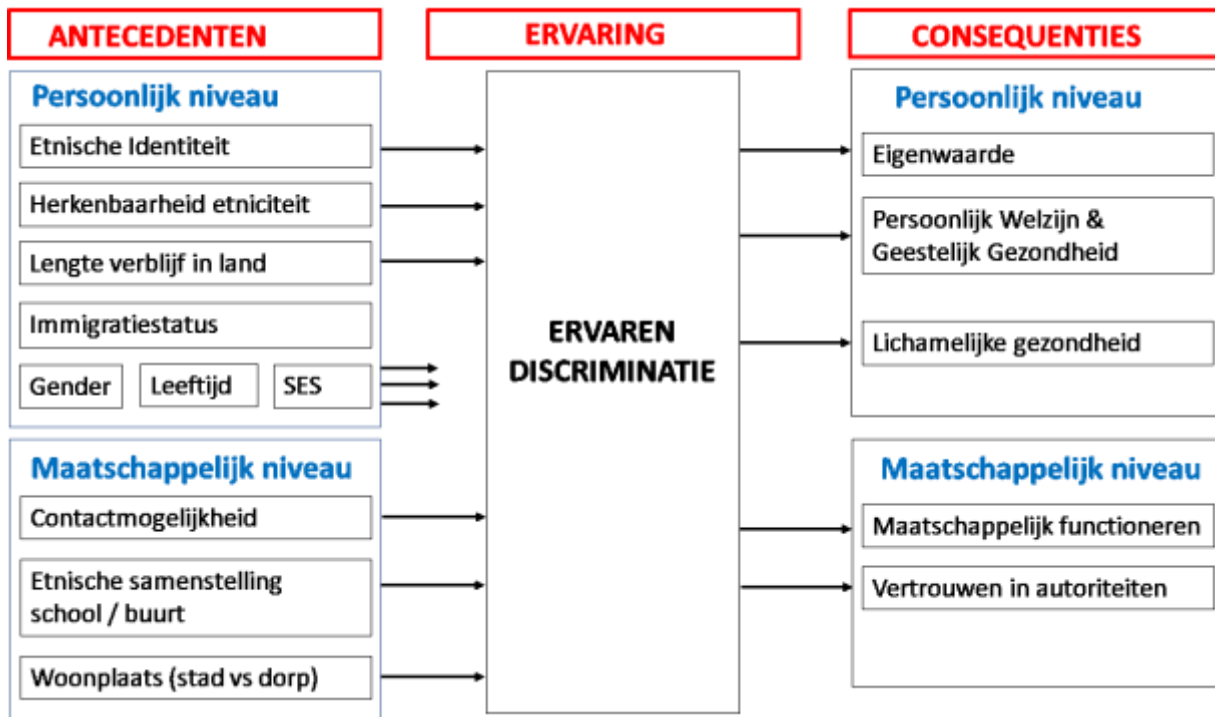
ANTECEDENTEN

Persoonlijk niveau

Etnische Identiteit

Herkenbaarheid etniciteit

Lengte verblijf in land

Immigratiestatus

Gender

Leeftijd

SES

Maatschappelijk niveau

Contactmogelijkheid

Etnische samenstelling school / buurt

Woonplaats (stad vs dorp)

ERVARING

ERVAREN DISCRIMINATIE

CONSEQUENTIES

Persoonlijk niveau

Eigenwaarde

Persoonlijk Welzijn & Geestelijk Gezondheid

Lichamelijke gezondheid

Maatschappelijk niveau

Maatschappelijk functioneren

Vertrouwen in autoriteiten